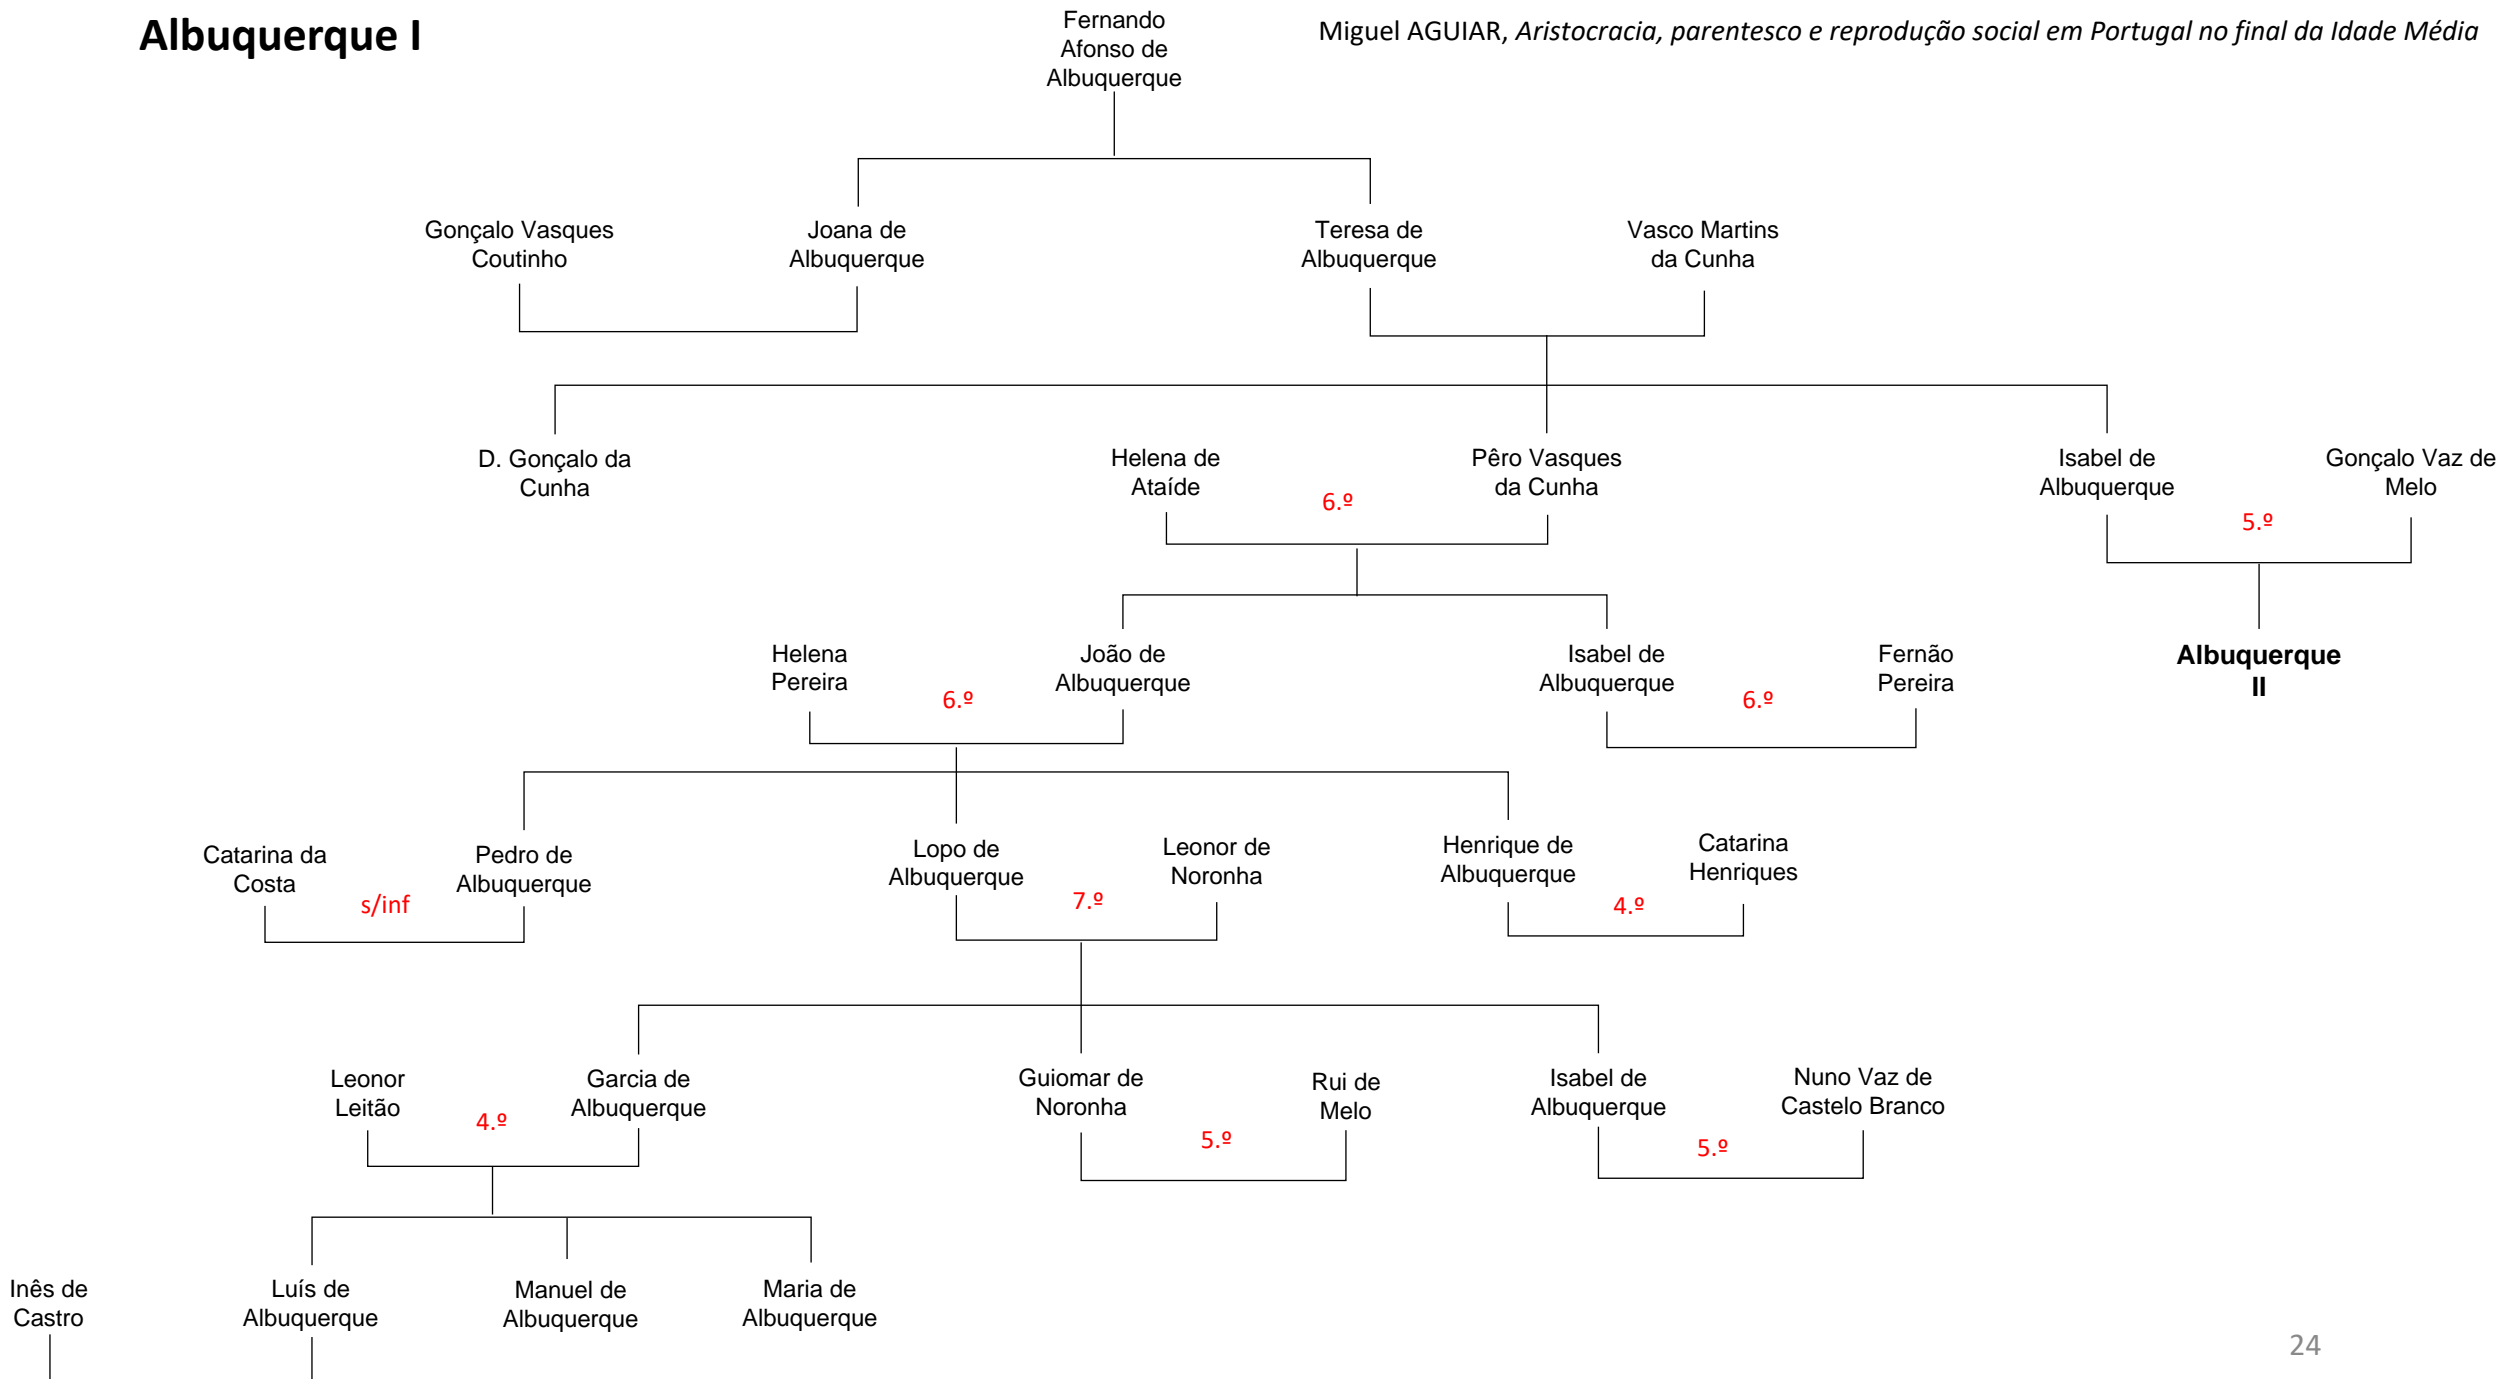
Albuquerque I

Fernando Afonso de Albuquerque

Miguel AGUIAR, *Aristocracia, parentesco e reprodução social em Portugal no final da Idade Média*

Gonçalo Vasques Coutinho

Joana de Albuquerque

Teresa de Albuquerque

Vasco Martins da Cunha

D. Gonçalo da Cunha

Helena de Ataíde

6.º

Pêro Vasques da Cunha

Isabel de Albuquerque

Gonçalo Vaz de Melo

5.º

Helena Pereira

6.º

João de Albuquerque

Isabel de Albuquerque

6.º

Fernão Pereira

Albuquerque II

Catarina da Costa

s/inf

Pedro de Albuquerque

Lopo de Albuquerque

7.º

Leonor de Noronha

Henrique de Albuquerque

4.º

Catarina Henriques

Leonor Leitão

4.º

Garcia de Albuquerque

Guiomar de Noronha

5.º

Rui de Melo

Isabel de Albuquerque

5.º

Nuno Vaz de Castelo Branco

Inês de Castro

Luís de Albuquerque

Manuel de Albuquerque

Maria de Albuquerque

24